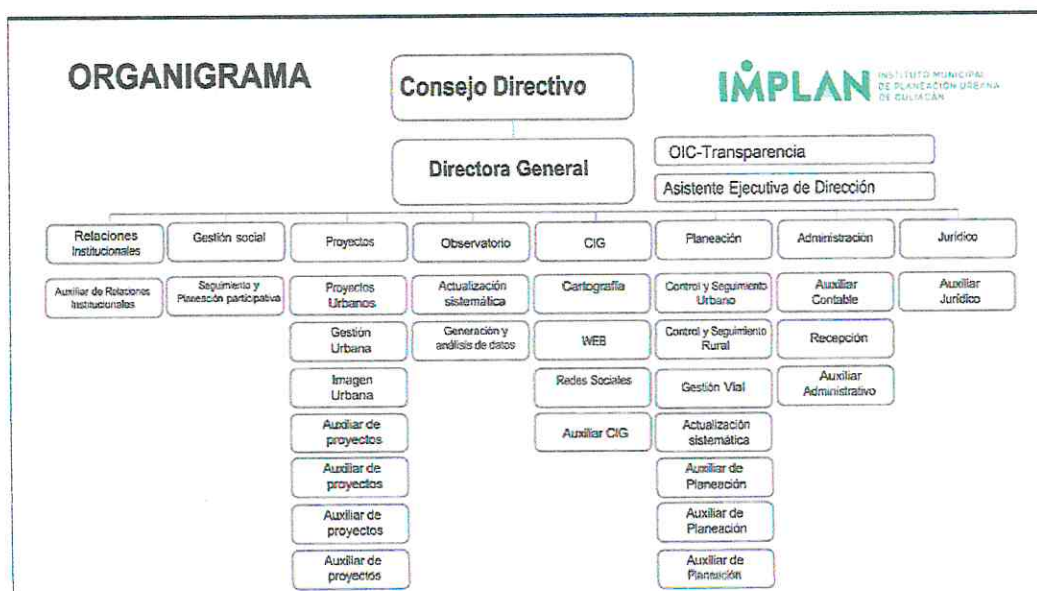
ORGANIGRAMA

Consejo Directivo

IMPLAN INSTITUTO MUNICIPAL DE PLANEACIÓN URBANA DE CULIACÁN

Directora General

OIC-Transparencia

Asistente Ejecutiva de Dirección

Relaciones Institucionales

Auxiliar de Relaciones Institucionales

Gestión social

Seguimiento y Planeación participativa

Proyectos

Proyectos Urbanos

Gestión Urbana

Imagen Urbana

Auxiliar de proyectos

Auxiliar de proyectos

Auxiliar de proyectos

Auxiliar de proyectos

Observatorio

Actualización sistemática

Generación y análisis de datos

CIG

Cartografía

WEB

Redes Sociales

Auxiliar CIG

Planeación

Control y Seguimiento Urbano

Control y Seguimiento Rural

Gestión Vial

Actualización sistemática

Auxiliar de Planeación

Auxiliar de Planeación

Auxiliar de Planeación

Administración

Auxiliar Contable

Recepción

Auxiliar Administrativo

Jurídico

Auxiliar Jurídico